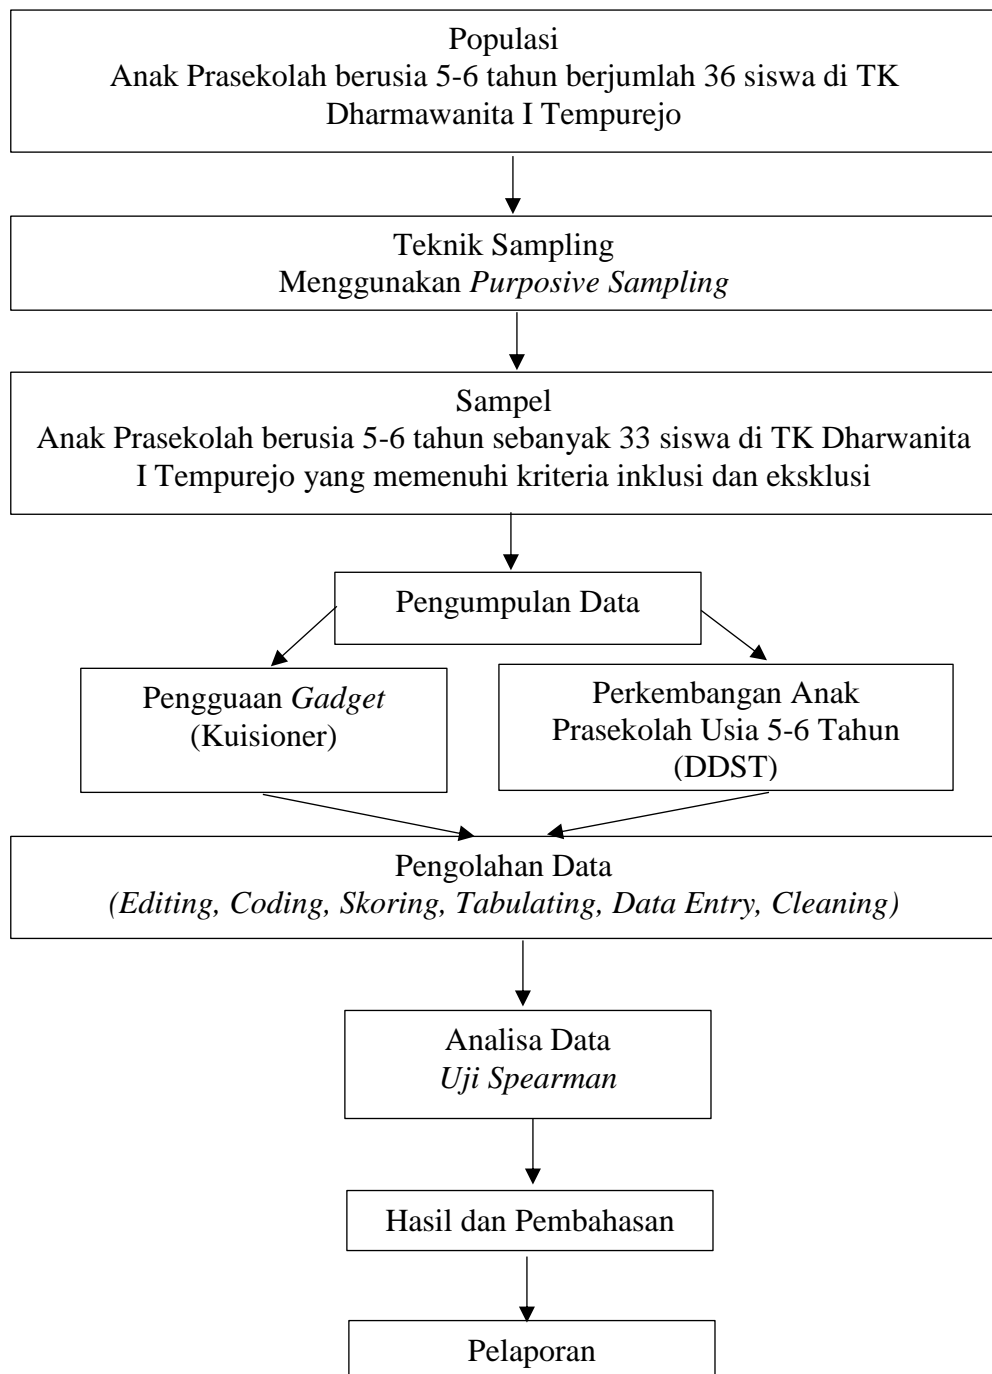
Populasi
Anak Prasekolah berusia 5-6 tahun berjumlah 36 siswa di TK Dharmawanita I Tempurejo

Teknik Sampling
Menggunakan *Purposive Sampling*

Sampel
Anak Prasekolah berusia 5-6 tahun sebanyak 33 siswa di TK Dharwanita I Tempurejo yang memenuhi kriteria inklusi dan eksklusi

Pengumpulan Data

Pengguaan *Gadget* (Kuisioner)

Perkembangan Anak Prasekolah Usia 5-6 Tahun (DDST)

Pengolahan Data
*(Editing, Coding, Skoring, Tabulating, Data Entry, Cleaning)*

Analisa Data
*Uji Spearman*

Hasil dan Pembahasan

Pelaporan